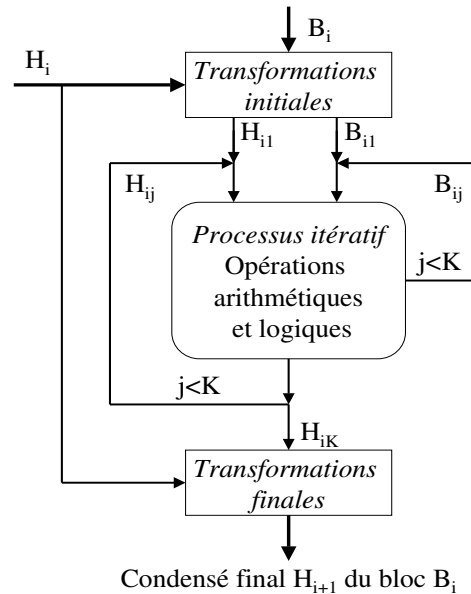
$B_i$

$H_i$

Transformations initiales

$H_{i1}$

$B_{i1}$

$H_{ij}$

$B_{ij}$

Processus itératif
Opérations arithmétiques et logiques

j<K

j<K

$H_{iK}$

Transformations finales

Condensé final $H_{i+1}$ du bloc $B_i$